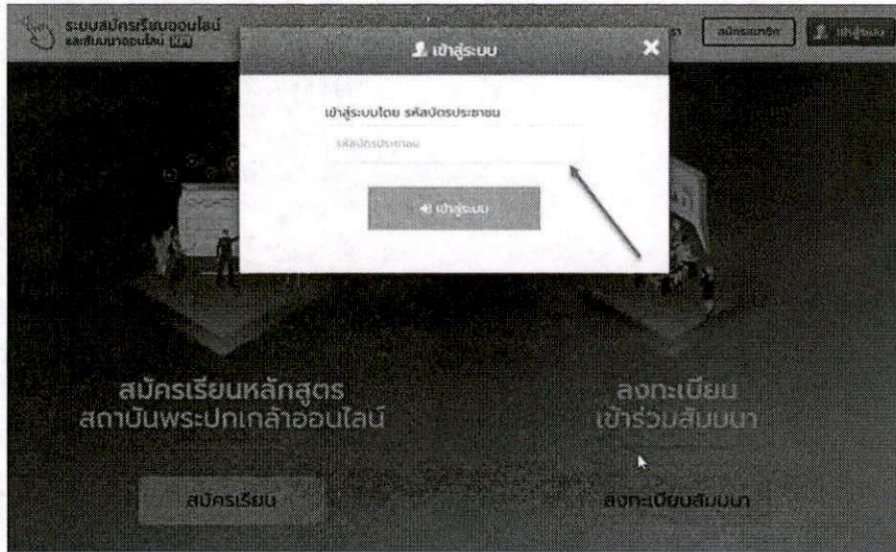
ระบบสมัครเรียนออนไลน์
และสัมมนาออนไลน์ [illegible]

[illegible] สมัครสมาชิก เข้าสู่ระบบ

เข้าสู่ระบบ

เข้าสู่ระบบโดย รหัสบัตรประชาชน

รหัสบัตรประชาชน

เข้าสู่ระบบ

สมัครเรียนหลักสูตร
สถาบันพระปกเกล้าออนไลน์

สมัครเรียน

ลงทะเบียน
เข้าร่วมสัมมนา

ลงทะเบียนสัมมนา